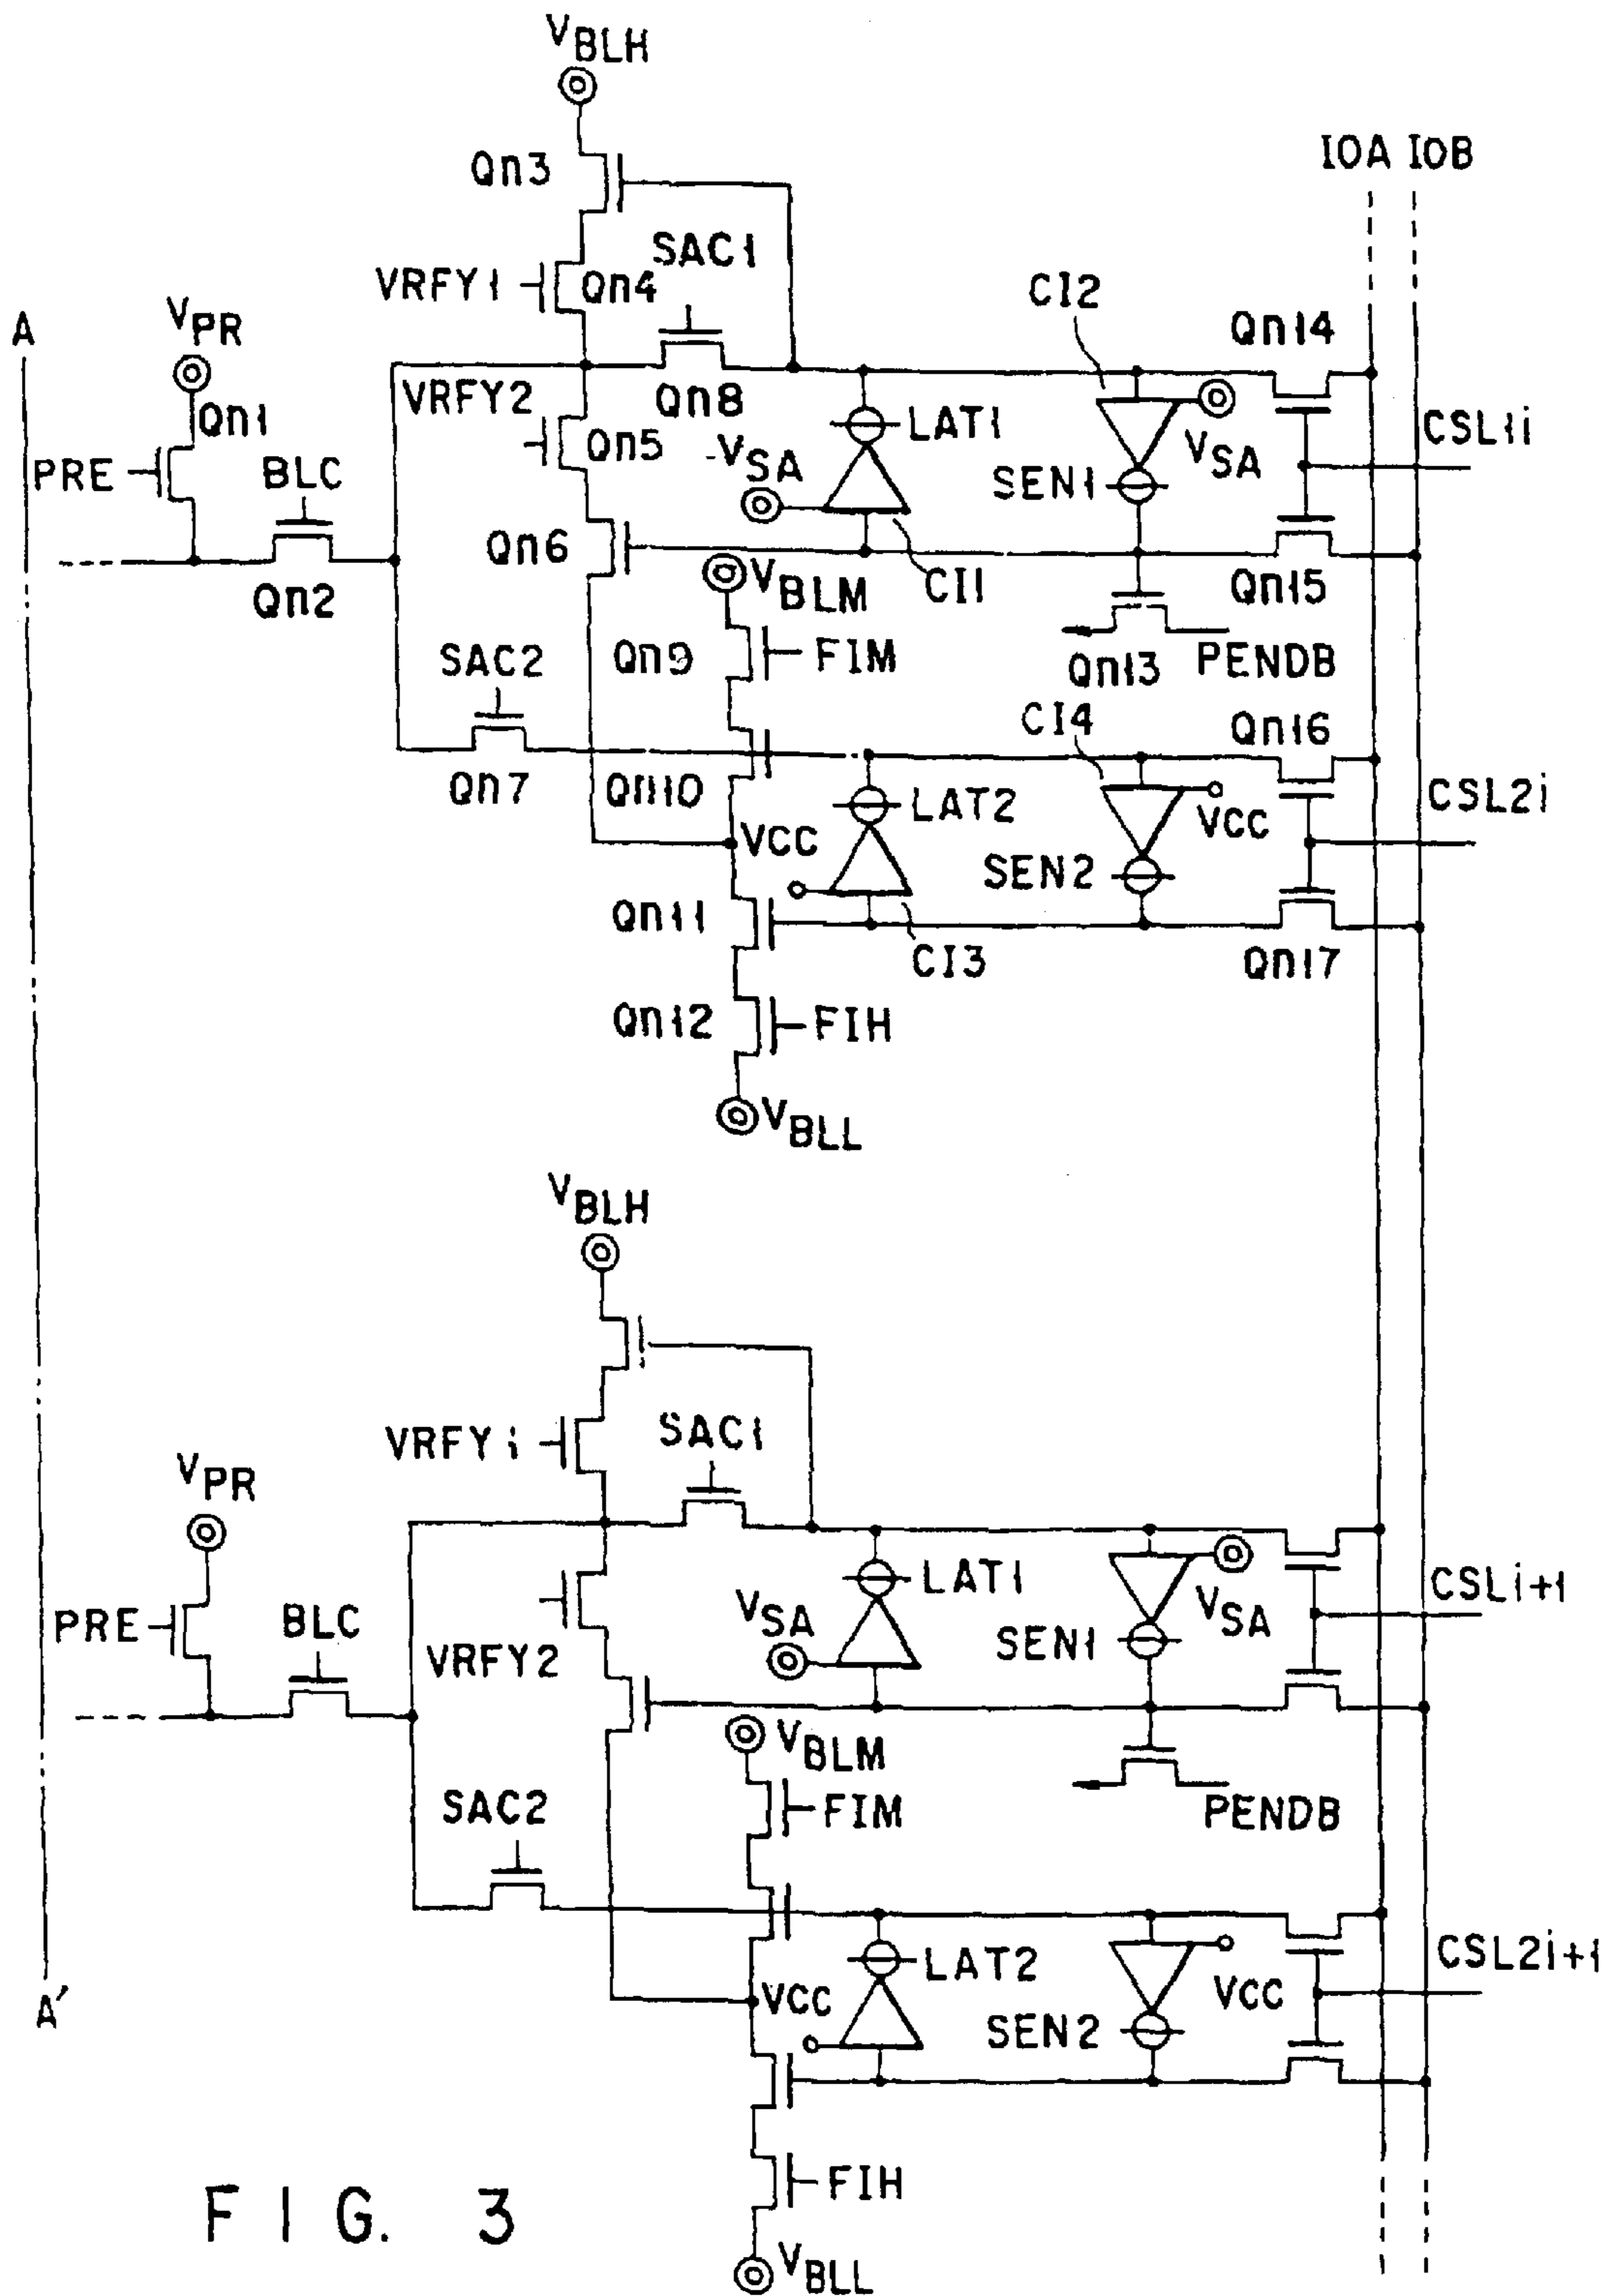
$V_{BLH}$
IOA IOB
Qn3
SAC1
VRFY1
Qn4
CI2
A
$V_{PR}$
Qn14
Qn1
VRFY2
Qn8
LAT1
CSL1i
Qn5
$V_{SA}$
PRE
BLC
$V_{SA}$
SEN1
Qn6
CI1
Qn2
$V_{BLM}$
Qn15
SAC2
Qn9
FIM
Qn13
PENDB
CI4
Qn16
Qn7
Qn10
LAT2
Vcc
CSL2i
Vcc
SEN2
Qn11
CI3
Qn17
Qn12
FIH
$V_{BLL}$
$V_{BLH}$
VRFY1
SAC1
$V_{PR}$
LAT1
CSL1i+1
PRE
$V_{SA}$
SEN1
$V_{SA}$
BLC
VRFY2
$V_{BLM}$
FIM
PENDB
SAC2
LAT2
CSL2i+1
A'
Vcc
Vcc
SEN2
FIH
F I G. 3
$V_{BLL}$